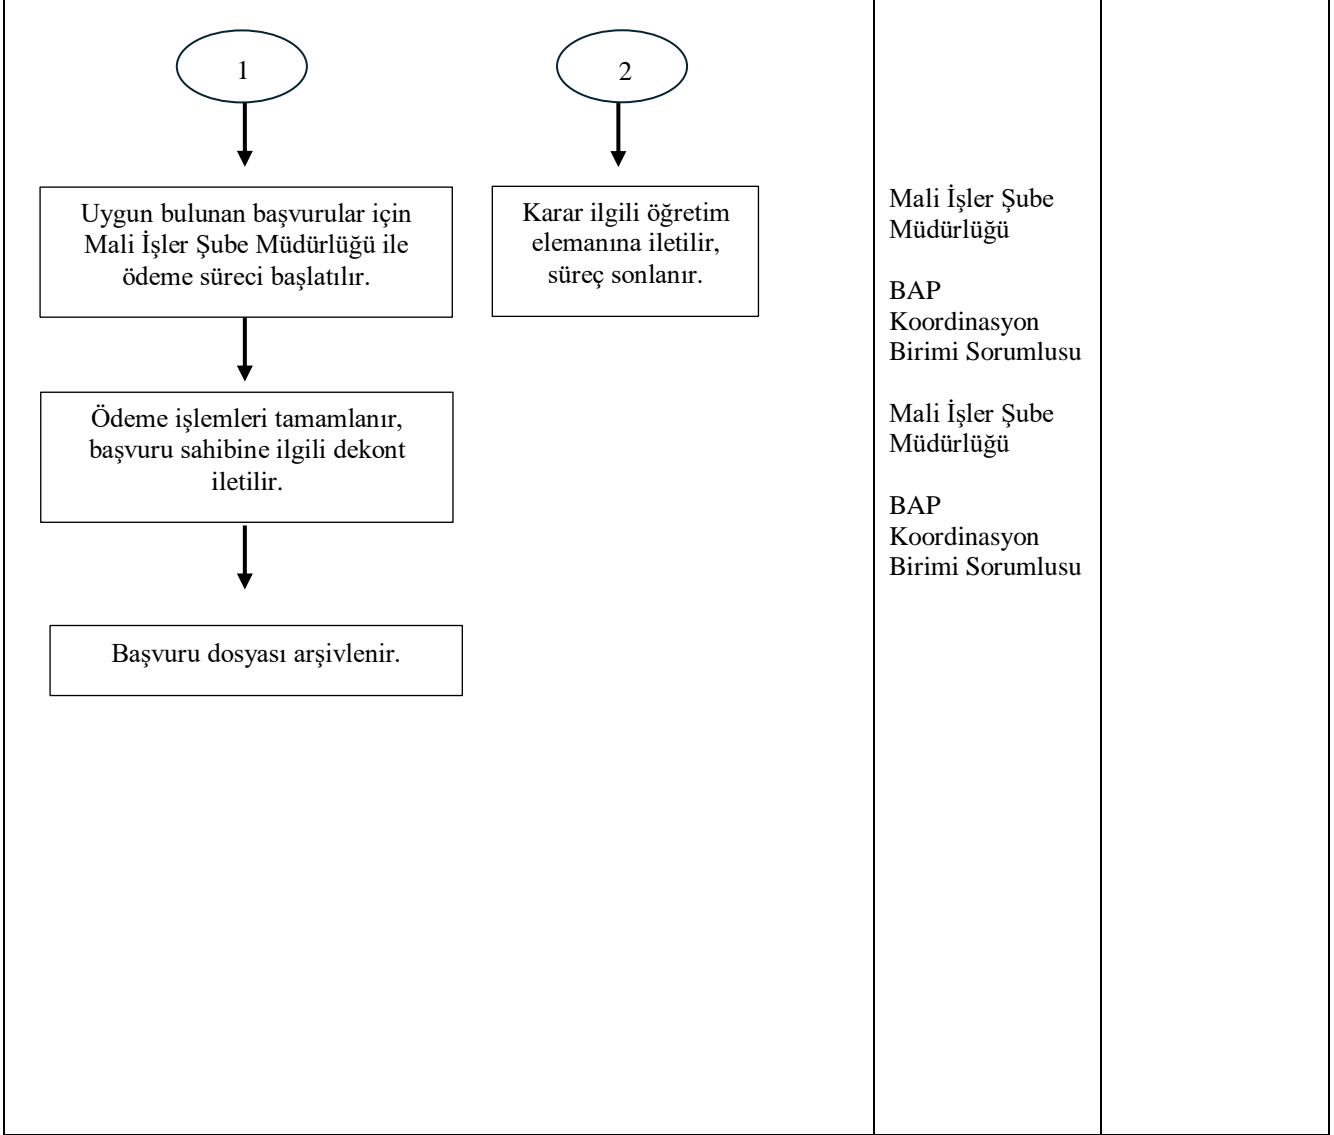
1

2

Uygun bulunan başvurular için Mali İşler Şube Müdürlüğü ile ödeme süreci başlatılır.

Karar ilgili öğretim elemanına iletilir, süreç sonlanır.

Ödeme işlemleri tamamlanır, başvuru sahibine ilgili dekont iletilir.

Başvuru dosyası arşivlenir.

Mali İşler Şube Müdürlüğü

BAP Koordinasyon Birimi Sorumlusu

Mali İşler Şube Müdürlüğü

BAP Koordinasyon Birimi Sorumlusu